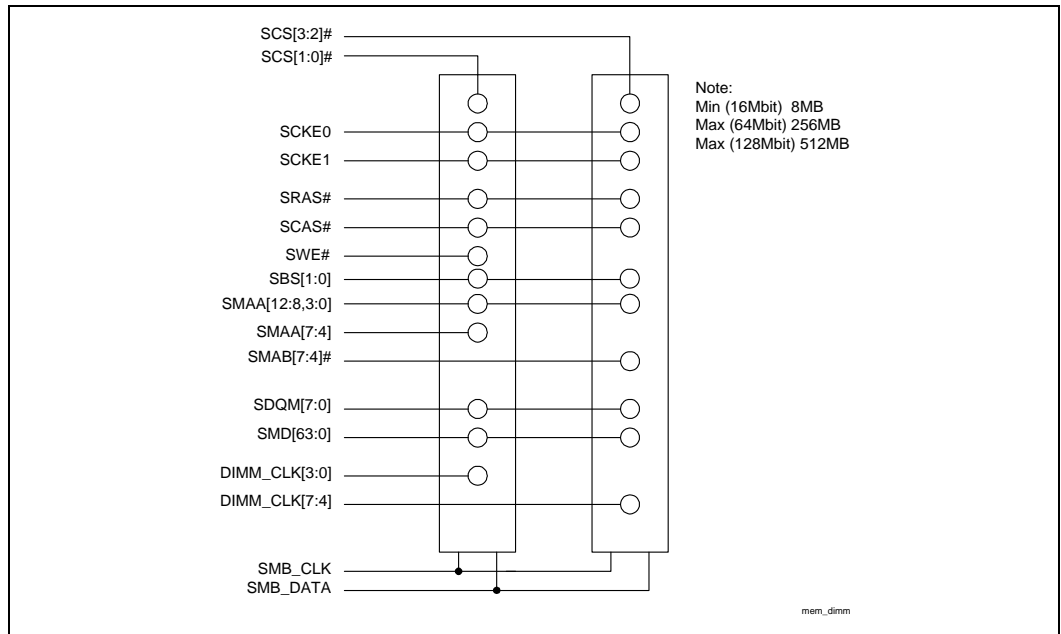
SCS[3:2]#
SCS[1:0]#
SCKE0
SCKE1
SRAS#
SCAS#
SWE#
SBS[1:0]
SMAA[12:8,3:0]
SMAA[7:4]
SMAB[7:4]#
SDQM[7:0]
SMD[63:0]
DIMM_CLK[3:0]
DIMM_CLK[7:4]
SMB_CLK
SMB_DATA

Note:
Min (16Mbit) 8MB
Max (64Mbit) 256MB
Max (128Mbit) 512MB

mem_dimm